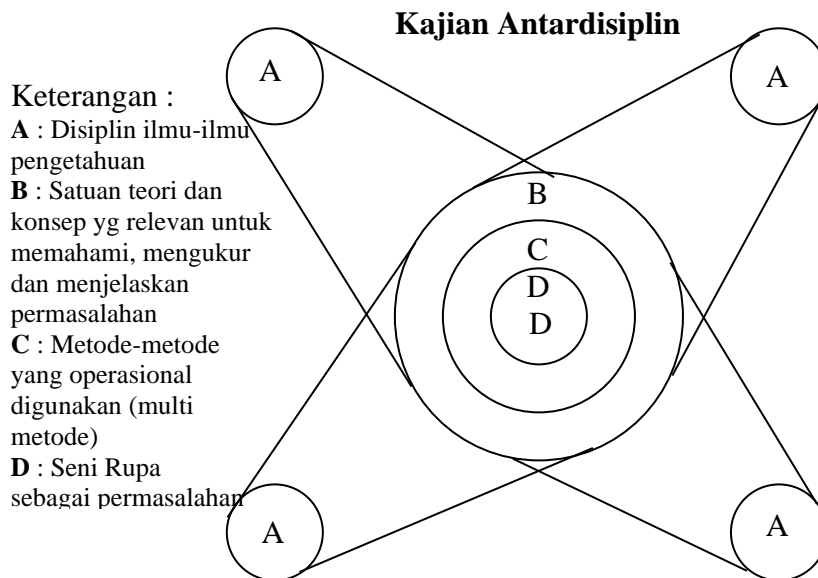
Kajian Antardisiplin

Keterangan :
**A** : Disiplin ilmu-ilmu pengetahuan
**B** : Satuan teori dan konsep yg relevan untuk memahami, mengukur dan menjelaskan permasalahan
**C** : Metode-metode yang operasional digunakan (multi metode)
**D** : Seni Rupa sebagai permasalahan

A
A
B
C
D
D
A
A